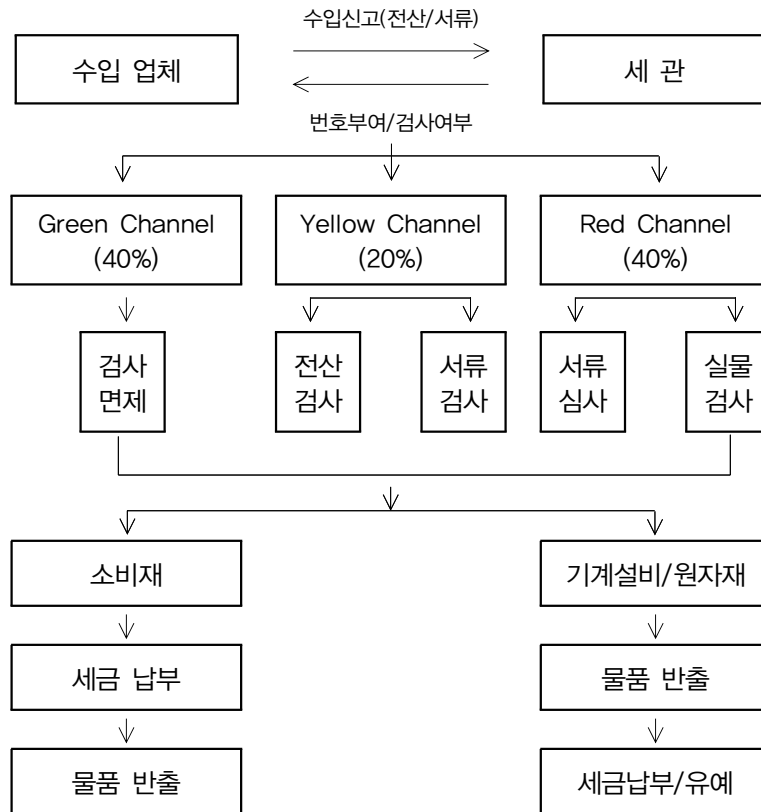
수입신고(전산/서류)

수입 업체

세 관

번호부여/검사여부

Green Channel (40%)

Yellow Channel (20%)

Red Channel (40%)

검사 면제

전산 검사

서류 검사

서류 심사

실물 검사

소비재

기계설비/원자재

세금 납부

물품 반출

물품 반출

세금납부/유예